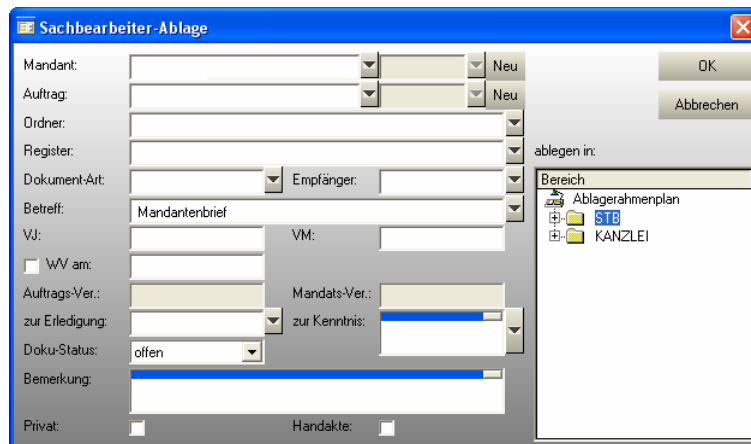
Sachbearbeiter-Ablage

Mandant:
Neu
OK
Auftrag:
Neu
Abbrechen
Ordner:
Register:
ablegen in:
Dokument-Art:
Empfänger:
Bereich
Ablagerahmenplan
STB
KANZLEI
Betreff:
Mandantenbrief
VJ:
VM:
WV am:
Auftrags-Ver.:
Mandats-Ver.:
zur Erledigung:
zur Kenntnis:
Doku-Status:
offen
Bemerkung:
Privat:
Handakte: